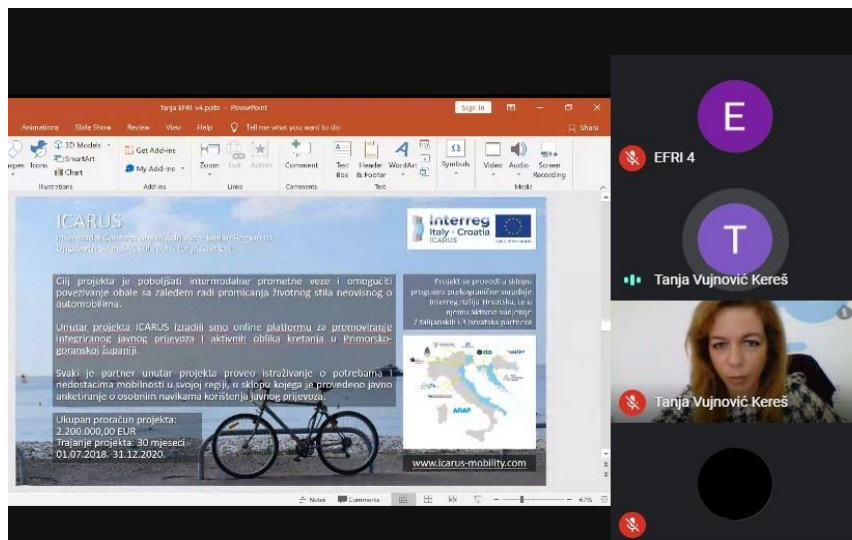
Tanja EFRI v4.pptx - PowerPoint

Sign in

Animations Slide Show Review View Help Tell me what you want to do

Share

apes Icons 3D Models SmartArt Chart

Illustrations

Get Add-ins My Add-ins

Add-ins

Zoom Link Action

Links

Comment

Comments

Text Box Header & Footer WordArt

Text

Symbols

Video Audio Screen Recording

Media

ICARUS

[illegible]

Interreg Italy - Croatia ICARUS

Cilj projekta je poboljšati intermodalne prometne veze i omogućiti povezivanje obale sa zaleđem radi promicanja životnog stila neovisnog o automobilima.

Unutar projekta ICARUS izradili smo online platformu za promoviranje integriranog javnog prijevoza i aktivnih oblika kretanja u Primorsko-goranskoj županiji.

Svaki je partner unutar projekta proveo istraživanje o potrebama i nedostacima mobilnosti u svojoj regiji, u sklopu kojega je provedeno javno anketiranje o osobnim navikama korištenja javnog prijevoza.

Projekt se provodi u sklopu programa prekogranične suradnje Interreg Italija-Hrvatska, te u njemu aktivno sudjeluje 7 talijanskih i 3 hrvatska partnera

Ukupan proračun projekta: 2.200.000,00 EUR
Trajanje projekta: 30 mjeseci
01.07.2018. 31.12.2020.

www.icarus-mobility.com

Notes Comments 67%

E
EFRI 4

T
Tanja Vujnović Kereš

Tanja Vujnović Kereš